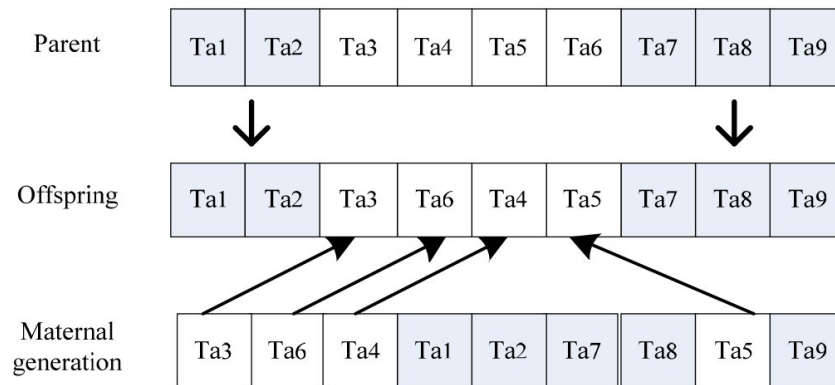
Parent

| Ta1 | Ta2 | Ta3 | Ta4 | Ta5 | Ta6 | Ta7 | Ta8 | Ta9 |
|---|---|---|---|---|---|---|---|---|

Offspring

| Ta1 | Ta2 | Ta3 | Ta6 | Ta4 | Ta5 | Ta7 | Ta8 | Ta9 |
|---|---|---|---|---|---|---|---|---|

Maternal generation

| Ta3 | Ta6 | Ta4 | Ta1 | Ta2 | Ta7 | Ta8 | Ta5 | Ta9 |
|---|---|---|---|---|---|---|---|---|